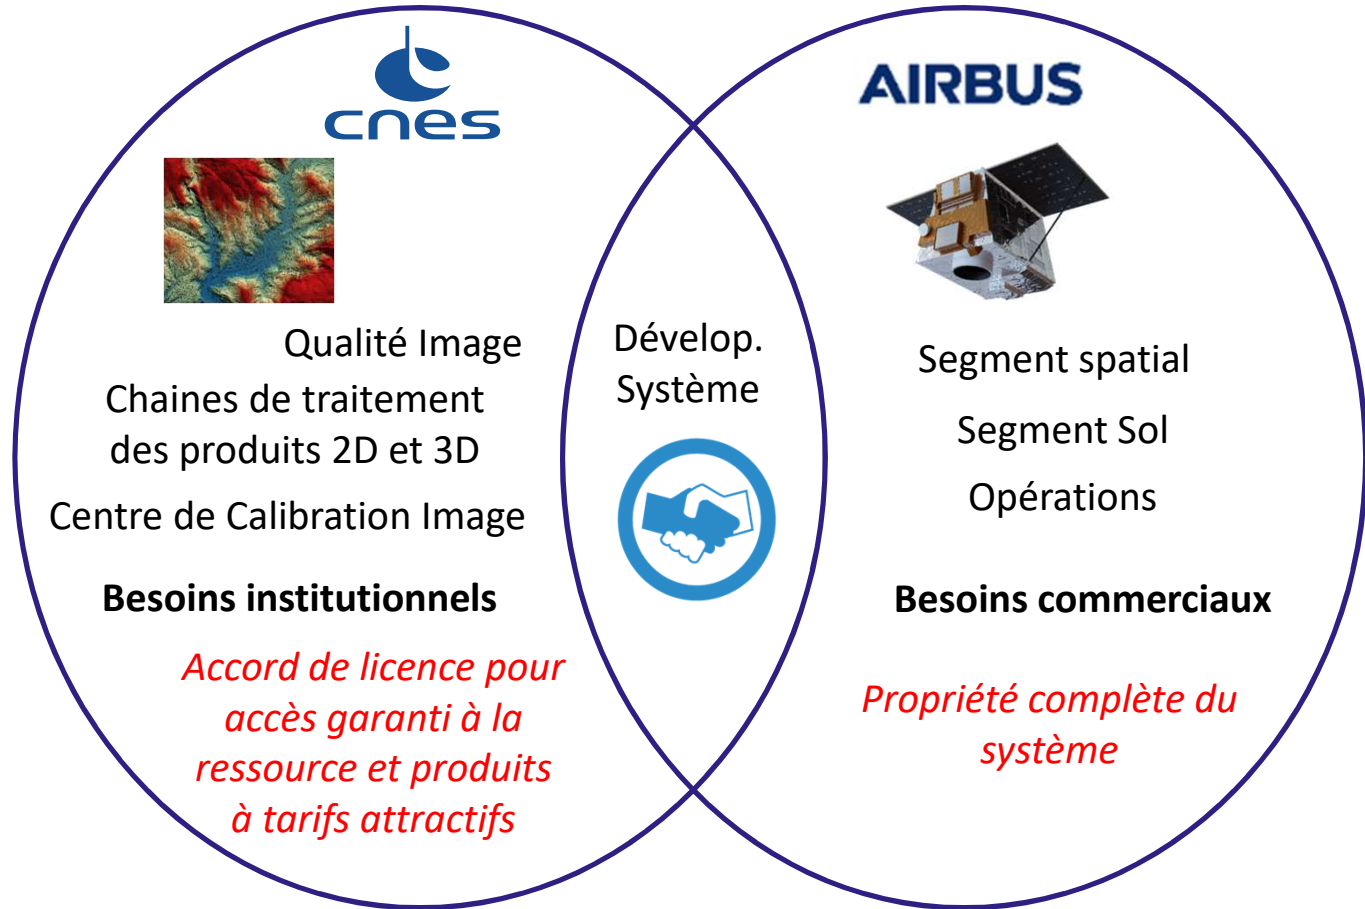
cnes

Qualité Image

Chaines de traitement des produits 2D et 3D

Centre de Calibration Image

**Besoins institutionnels**

*Accord de licence pour accès garanti à la ressource et produits à tarifs attractifs*

Dévelop. Système

AIRBUS

Segment spatial

Segment Sol

Opérations

**Besoins commerciaux**

*Propriété complète du système*